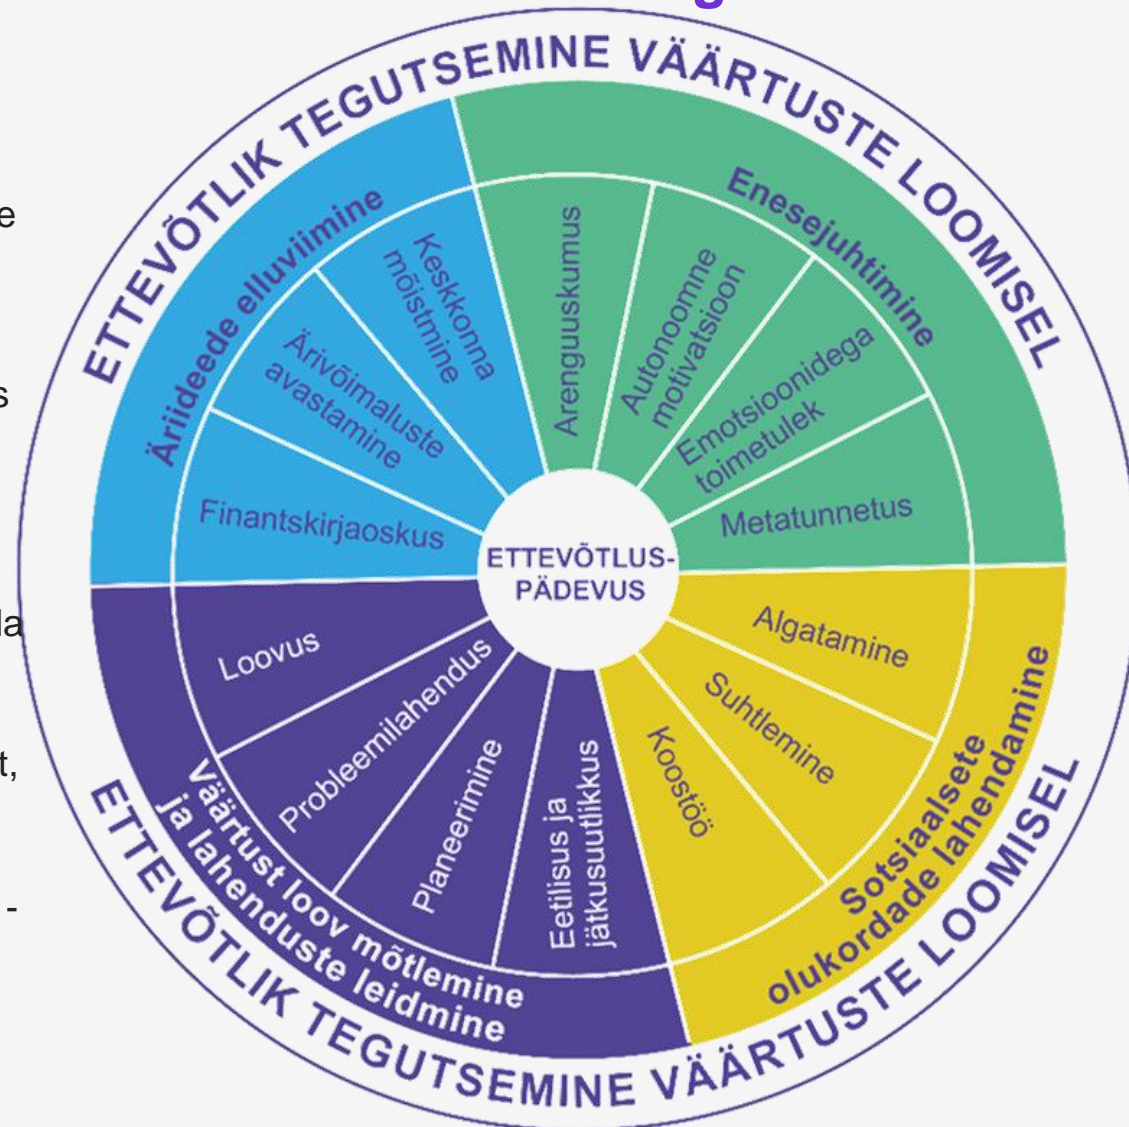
ETTEVÕTLIK TEGUTSEMINE VÄÄRTUSTE LOOMISEL

Äriideede elluviimine

Keskkonna mõistmine

Ärivõimaluste avastamine

Finantskirjaoskus

Enesejuhtimine

Arenguuskumus

Autonoomne motivatsioon

Emotsioonidega toimetulek

Metatunnetus

ETTEVÕTLUS-PÄDEVUS

Loovus

Probleemilahendus

Planeerimine

Eetilisus ja jätkusuutlikkus

Väärtust loov mõtlemine ja lahenduste leidmine

Algatamine

Suhtlemine

Koostöö

Sotsiaalsete olukordade lahendamine

ETTEVÕTLIK TEGUTSEMINE VÄÄRTUSTE LOOMISEL